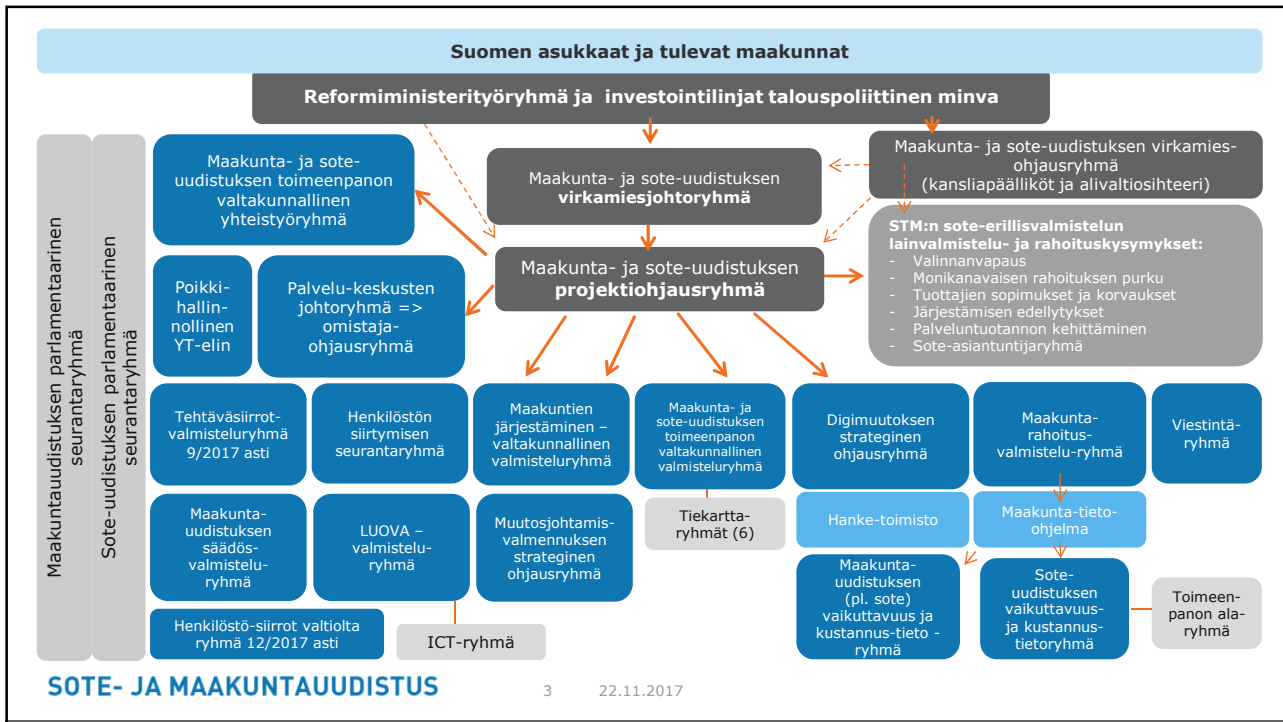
Suomen asukkaat ja tulevat maakunnat

Reformiministerityöryhmä ja investointilinjat talouspoliittinen minva

Maakuntauudistuksen parlamentaarinen seurantaryhmä

Sote-uudistuksen parlamentaarinen seurantaryhmä

Maakunta- ja sote-uudistuksen toimeenpanon valtakunnallinen yhteistyöryhmä

Maakunta- ja sote-uudistuksen **virkamiesjohtoryhmä**

Maakunta- ja sote-uudistuksen virkamies-ohjausryhmä (kansliapäälliköt ja alivaltiosihteeri)

**STM:n sote-erillisvalmistelun lainvalmistelu- ja rahoituskysymykset:**
- Valinnanvapaus
- Monikanavaisen rahoituksen purku
- Tuottajien sopimukset ja korvaukset
- Järjestämisen edellytykset
- Palveluntuotannon kehittäminen
- Sote-asiantuntijaryhmä

Poikki-hallin-nollinen YT-elin

Palvelu-keskusten johtoryhmä => omistaja-ohjausryhmä

Maakunta- ja sote-uudistuksen **projektiohjausryhmä**

Tehtäväsiirrot-valmisteluryhmä 9/2017 asti

Henkilöstön siirtymisen seurantaryhmä

Maakuntien järjestäminen – valtakunnallinen valmisteluryhmä

Maakunta- ja sote-uudistuksen toimeenpanon valtakunnallinen valmisteluryhmä

Digimuutoksen strateginen ohjausryhmä

Maakunta-rahoitus-valmistelu-ryhmä

Viestintä-ryhmä

Maakunta-uudistuksen säädös-valmistelu-ryhmä

LUOVA – valmistelu-ryhmä

Muutosjohtamis-valmennuksen strateginen ohjausryhmä

Tiekartta-ryhmät (6)

Hanke-toimisto

Maakunta-tieto-ohjelma

Maakunta-uudistuksen (pl. sote) vaikuttavuus ja kustannus-tieto -ryhmä

Sote-uudistuksen vaikuttavuus-ja kustannus-tietoryhmä

Toimeen-panon ala-ryhmä

Henkilöstö-siirrot valtiolta ryhmä 12/2017 asti

ICT-ryhmä

SOTE- JA MAAKUNTAUUDISTUS

3 22.11.2017